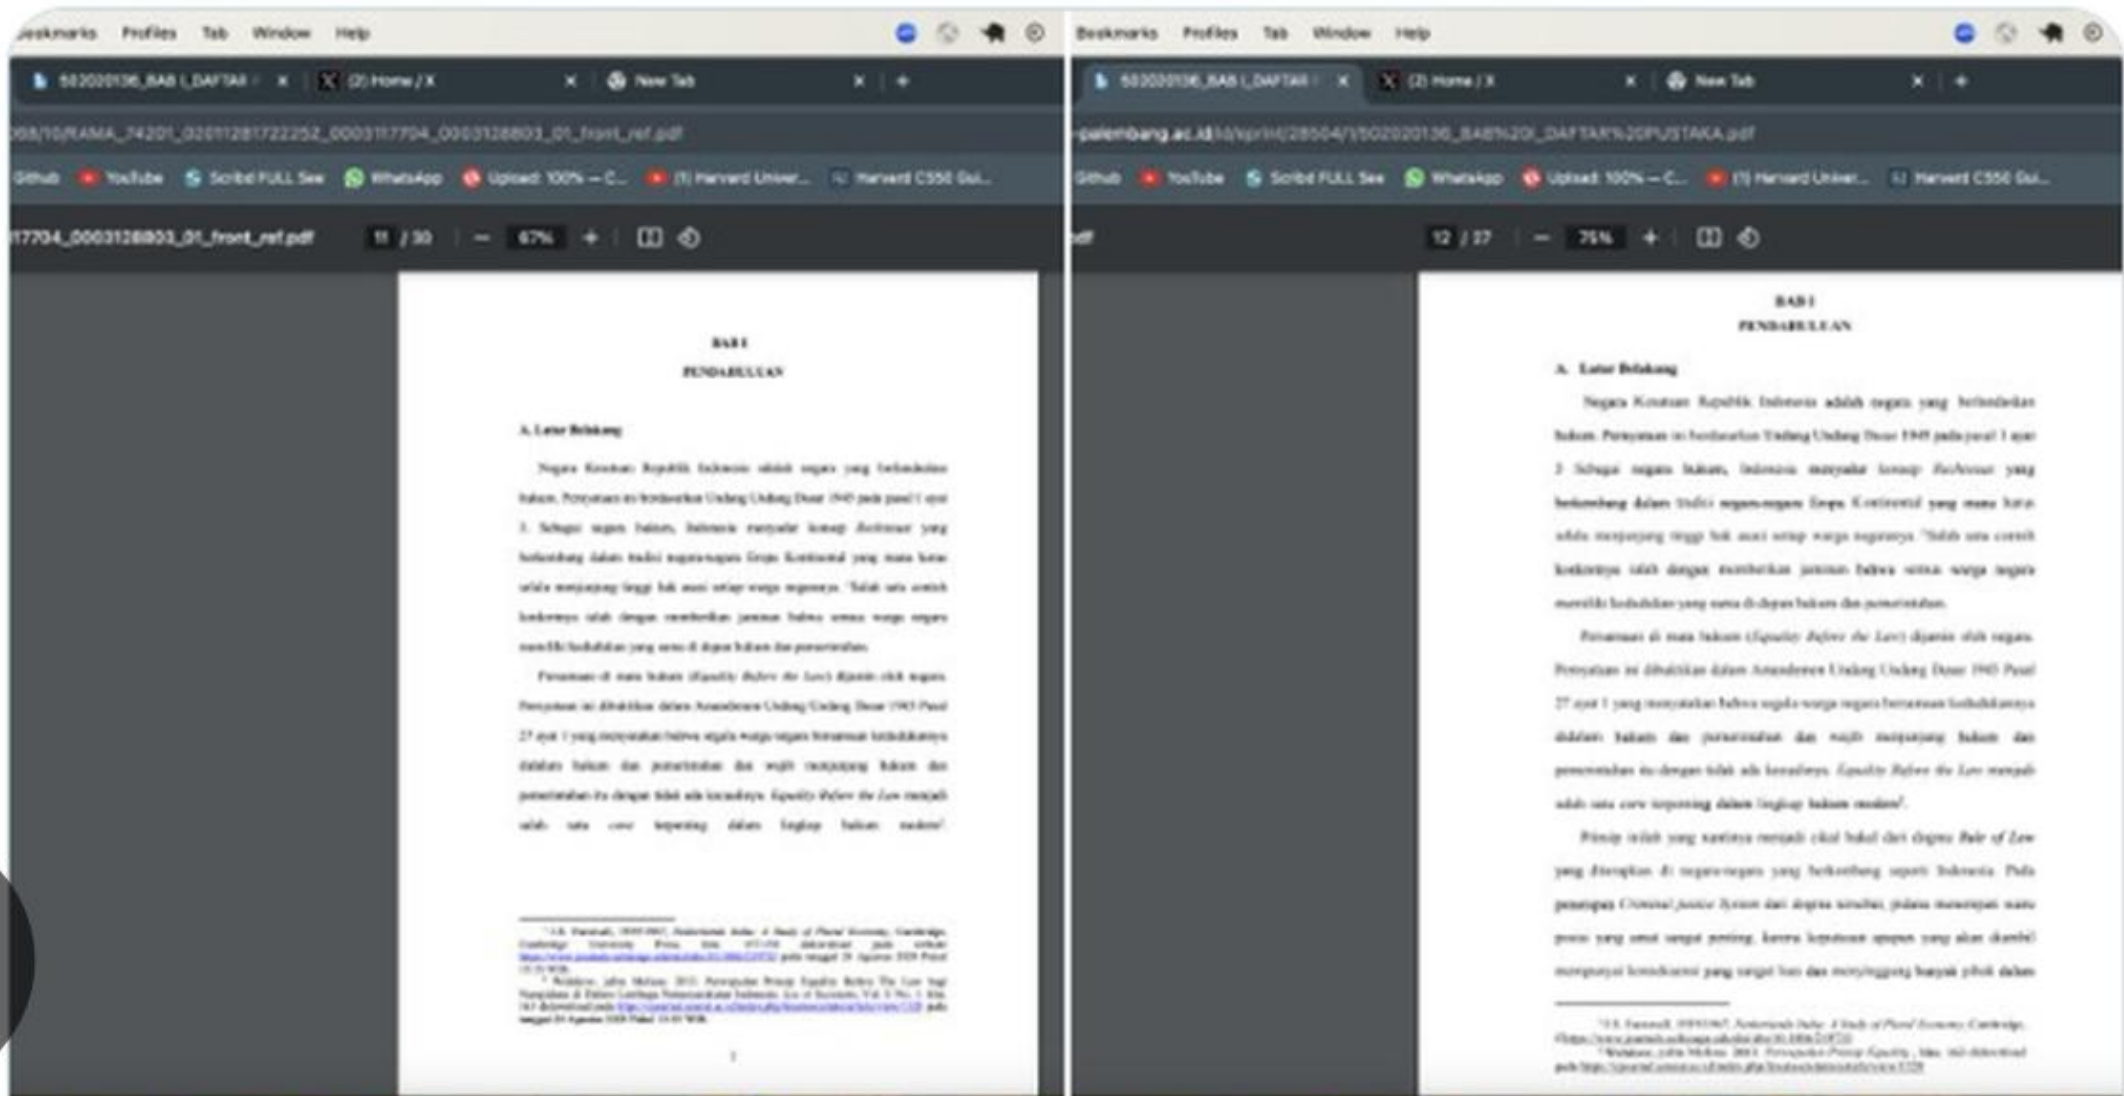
Bookmarks Profiles Tab Window Help

502020136_BAB I_DAFTAR × (2) Home / X × New Tab × +

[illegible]/RAMA_74201_02011281722252_0003117704_0003128803_01_front_ref.pdf

Github YouTube Scribd FULL See WhatsApp Upload: 100% — C... (1) Harvard Univer... Harvard CS50 Gui...

117704_0003128803_01_front_ref.pdf 11 / 30 − 67% +

BAB I
PENDAHULUAN

A. Latar Belakang

Negara Kesatuan Republik Indonesia adalah negara yang berlandaskan hukum. Pernyataan ini berdasarkan Undang-Undang Dasar 1945 pada pasal 1 ayat 3. Sebagai negara hukum, Indonesia menganut konsep Rechtsstaat yang berkembang dalam tradisi negara-negara Eropa Kontinental yang mana kerap selalu menjunjung tinggi hak asasi setiap warga negaranya. Salah satu contoh konkretnya ialah dengan memberikan jaminan bahwa semua warga negara memiliki kedudukan yang sama di depan hukum dan pemerintahan.

Persamaan di mata hukum (Equality Before the Law) dijamin oleh negara. Pernyataan ini dibuktikan dalam Amandemen Undang-Undang Dasar 1945 Pasal 27 ayat 1 yang menyatakan bahwa segala warga negara bersamaan kedudukannya didalam hukum dan pemerintahan dan wajib menjunjung hukum dan pemerintahan itu dengan tidak ada kecualinya. Equality Before the Law menjadi salah satu core terpenting dalam lingkup hukum modern.

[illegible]

1

Bookmarks Profiles Tab Window Help

502020136_BAB I_DAFTAR × (2) Home / X × New Tab × +

-palembang.ac.id/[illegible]/502020136_BAB%20I_DAFTAR%20PUSTAKA.pdf

Github YouTube Scribd FULL See WhatsApp Upload: 100% — C... (1) Harvard Univer... Harvard CS50 Gui...

pdf 12 / 27 − 75% +

BAB I
PENDAHULUAN

A. Latar Belakang

Negara Kesatuan Republik Indonesia adalah negara yang berlandaskan hukum. Pernyataan ini berdasarkan Undang-Undang Dasar 1945 pada pasal 1 ayat 3. Sebagai negara hukum, Indonesia menganut konsep Rechtsstaat yang berkembang dalam tradisi negara-negara Eropa Kontinental yang mana kerap selalu menjunjung tinggi hak asasi setiap warga negaranya. Salah satu contoh konkretnya ialah dengan memberikan jaminan bahwa semua warga negara memiliki kedudukan yang sama di depan hukum dan pemerintahan.

Persamaan di mata hukum (Equality Before the Law) dijamin oleh negara. Pernyataan ini dibuktikan dalam Amandemen Undang-Undang Dasar 1945 Pasal 27 ayat 1 yang menyatakan bahwa segala warga negara bersamaan kedudukannya didalam hukum dan pemerintahan dan wajib menjunjung hukum dan pemerintahan itu dengan tidak ada kecualinya. Equality Before the Law menjadi salah satu core terpenting dalam lingkup hukum modern.

Prinsip inilah yang nantinya menjadi cikal bakal dari dogma Rule of Law yang diterapkan di negara-negara yang berkembang seperti Indonesia. Pada penerapan Criminal Justice System dari dogma tersebut, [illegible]

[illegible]